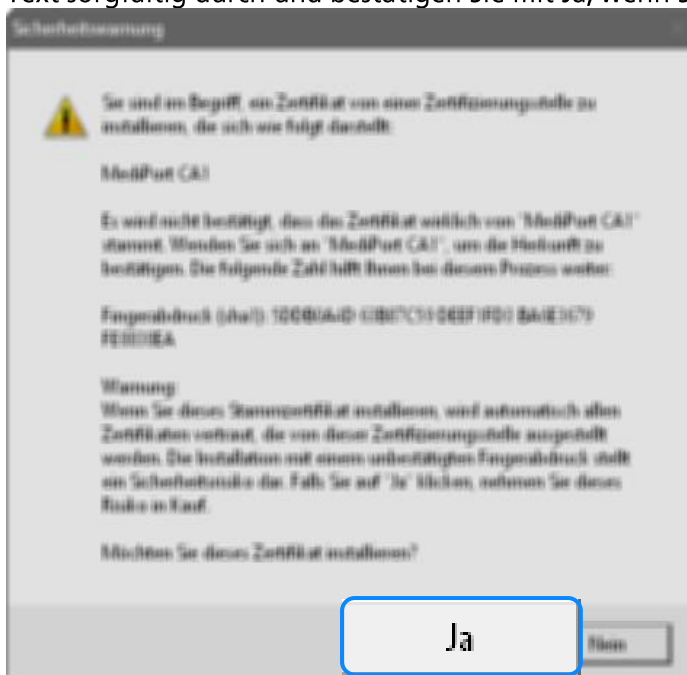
Text sorgfältig durch und bestätigen Sie mit Ja, wenn S

Sicherheitswarnung

Sie sind im Begriff, ein Zertifikat von einer Zertifizierungsstelle zu installieren, die sich wie folgt darstellt:

MediPort CA1

Es wird nicht bestätigt, dass das Zertifikat wirklich von "MediPort CA1" stammt. Wenden Sie sich an "MediPort CA1", um die Herkunft zu bestätigen. Die folgende Zahl hilft Ihnen bei diesem Prozess weiter:

Fingerabdruck (sha1): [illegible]

Warnung:
Wenn Sie dieses Stammzertifikat installieren, wird automatisch allen Zertifikaten vertraut, die von dieser Zertifizierungsstelle ausgestellt werden. Die Installation mit einem unbestätigten Fingerabdruck stellt ein Sicherheitsrisiko dar. Falls Sie auf "Ja" klicken, nehmen Sie dieses Risiko in Kauf.

Möchten Sie dieses Zertifikat installieren?

Ja

Nein